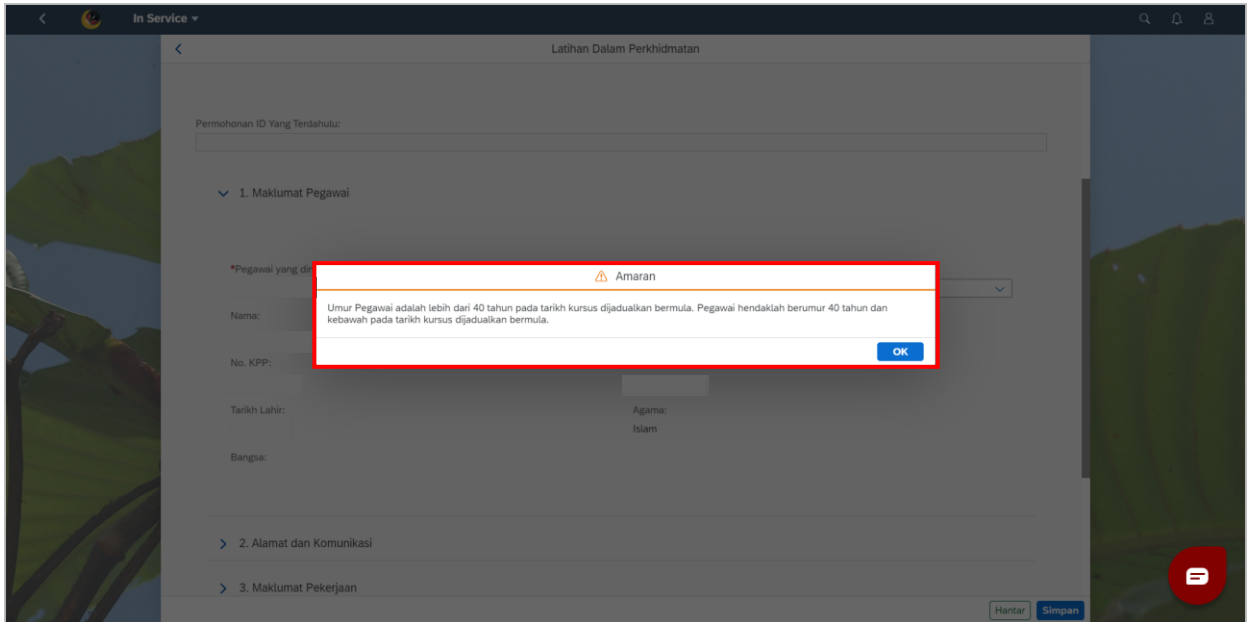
In Service ▾

Latihan Dalam Perkhidmatan

Permohonan ID Yang Terdahulu:

1. Maklumat Pegawai

*Pegawai yang di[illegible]

Nama:

No. KPP:

Tarikh Lahir:

Agama:

Islam

Bangsa:

Amaran

Umur Pegawai adalah lebih dari 40 tahun pada tarikh kursus dijadualkan bermula. Pegawai hendaklah berumur 40 tahun dan kebawah pada tarikh kursus dijadualkan bermula.

OK

2. Alamat dan Komunikasi

3. Maklumat Pekerjaan

Hantar

Simpan